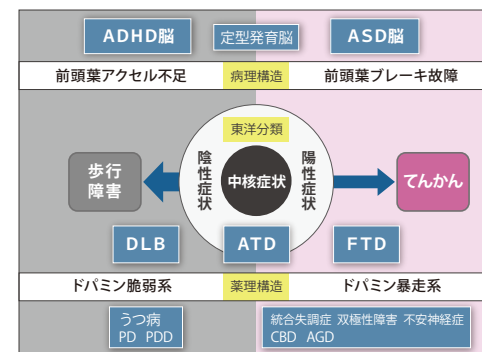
ADHD脳

定型発育脳

ASD脳

前頭葉アクセル不足

病理構造

前頭葉ブレーキ故障

東洋分類

歩行障害

陰性症状

中核症状

陽性症状

てんかん

DLB

ATD

FTD

ドパミン脆弱系

薬理構造

ドパミン暴走系

うつ病
PD PDD

統合失調症 双極性障害 不安神経症
CBD AGD